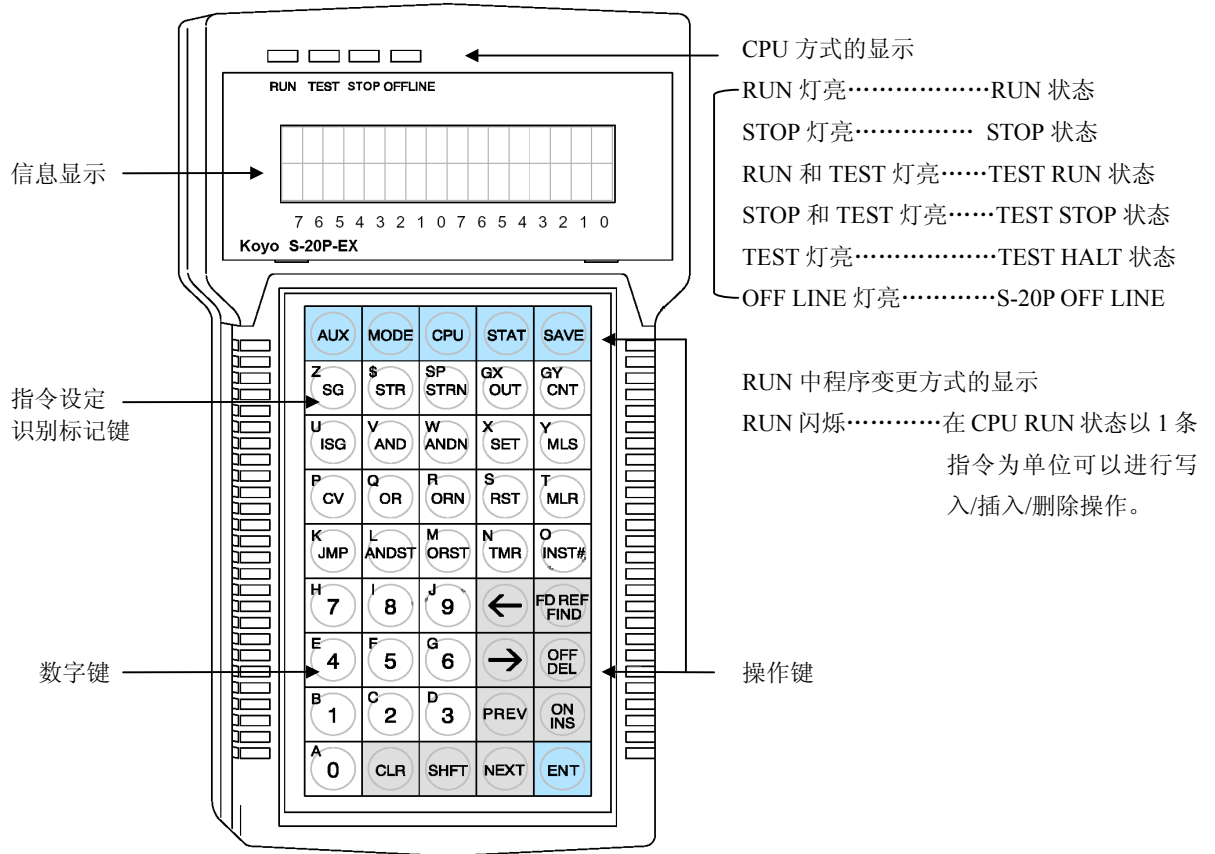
RUN TEST STOP OFFLINE

CPU 方式的显示

RUN 灯亮………………RUN 状态
STOP 灯亮…………… STOP 状态
RUN 和 TEST 灯亮……TEST RUN 状态
STOP 和 TEST 灯亮……TEST STOP 状态
TEST 灯亮………………TEST HALT 状态
OFF LINE 灯亮…………S-20P OFF LINE

信息显示

7 6 5 4 3 2 1 0 7 6 5 4 3 2 1 0

Koyo S-20P-EX

| AUX | MODE | CPU | STAT | SAVE |
|---|---|---|---|---|
| Z SG | \$ STR | SP STRN | GX OUT | GY CNT |
| U ISG | V AND | W ANDN | X SET | Y MLS |
| P CV | Q OR | R ORN | S RST | T MLR |
| K JMP | L ANDST | M ORST | N TMR | O INST# |
| H 7 | I 8 | J 9 | ← | FD REF FIND |
| E 4 | F 5 | G 6 | → | OFF DEL |
| B 1 | C 2 | D 3 | PREV | ON INS |
| A 0 | CLR | SHFT | NEXT | ENT |

指令设定识别标记键

RUN 中程序变更方式的显示
RUN 闪烁…………在 CPU RUN 状态以 1 条指令为单位可以进行写入/插入/删除操作。

数字键

操作键